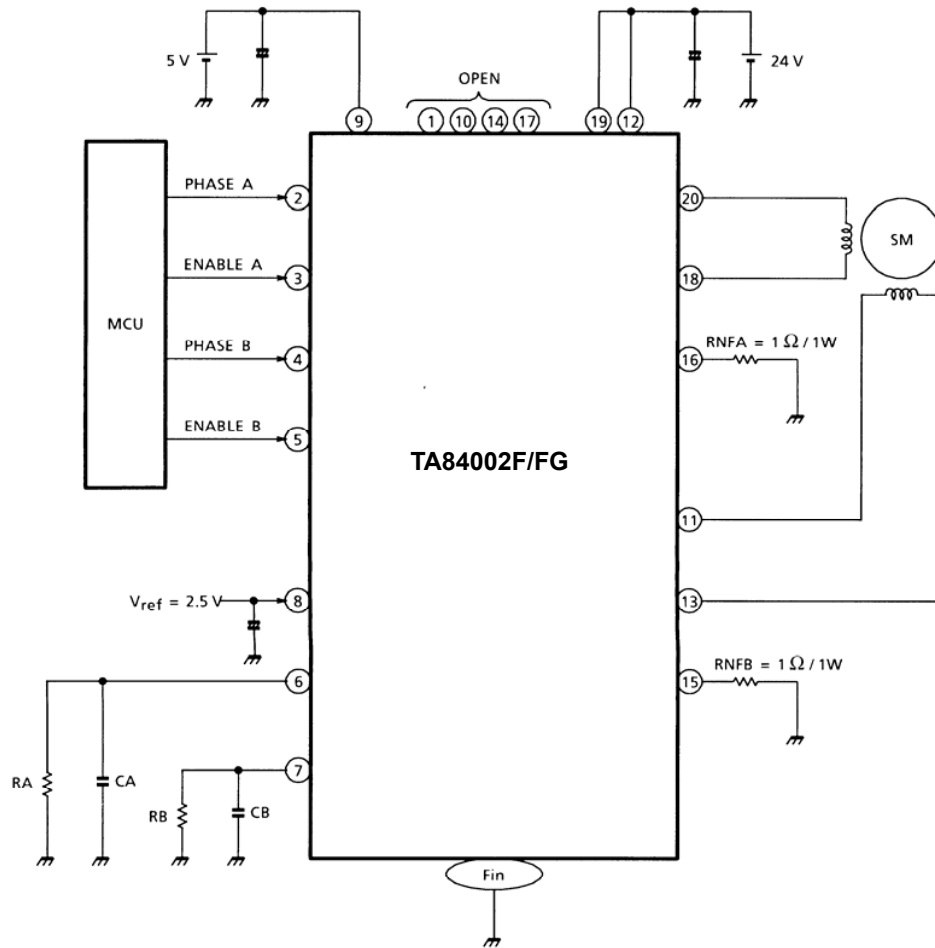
5 V

9

OPEN

1 10 14 17

19 12

24 V

MCU

PHASE A

2

ENABLE A

3

PHASE B

4

ENABLE B

5

TA84002F/FG

20

SM

18

RNFA = 1 $\Omega$ / 1W

16

11

$V_{ref}$ = 2.5 V

8

13

6

RNFB = 1 $\Omega$ / 1W

15

RA

CA

7

RB

CB

Fin